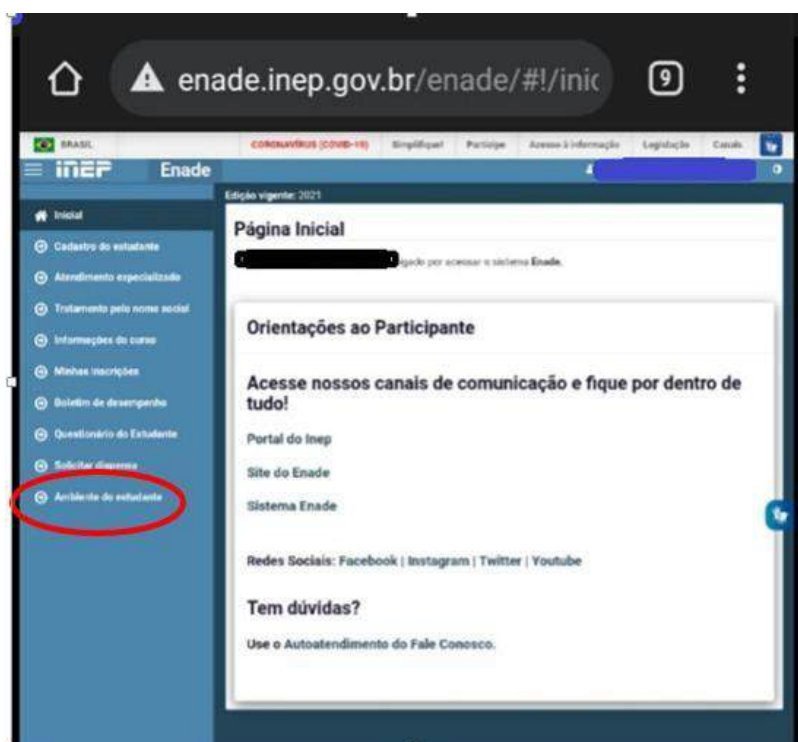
enade.inep.gov.br/enade/#!/inic

9

BRASIL | CORONAVÍRUS (COVID-19) | Simplifique! | Participe | Acesso à informação | Legislação | Canais

inep Enade

Edição vigente: 2021

Inicial

Cadastro do estudante

Atendimento especializado

Tratamento pelo nome social

Informações do curso

Minhas inscrições

Boletim de desempenho

Questionário do Estudante

Solicitar dispensa

Ambiente do estudante

Página Inicial

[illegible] gado por acessar o sistema Enade.

Orientações ao Participante

Acesse nossos canais de comunicação e fique por dentro de tudo!

Portal do Inep

Site do Enade

Sistema Enade

Redes Sociais: Facebook | Instagram | Twitter | Youtube

Tem dúvidas?

Use o Autoatendimento do Fale Conosco.